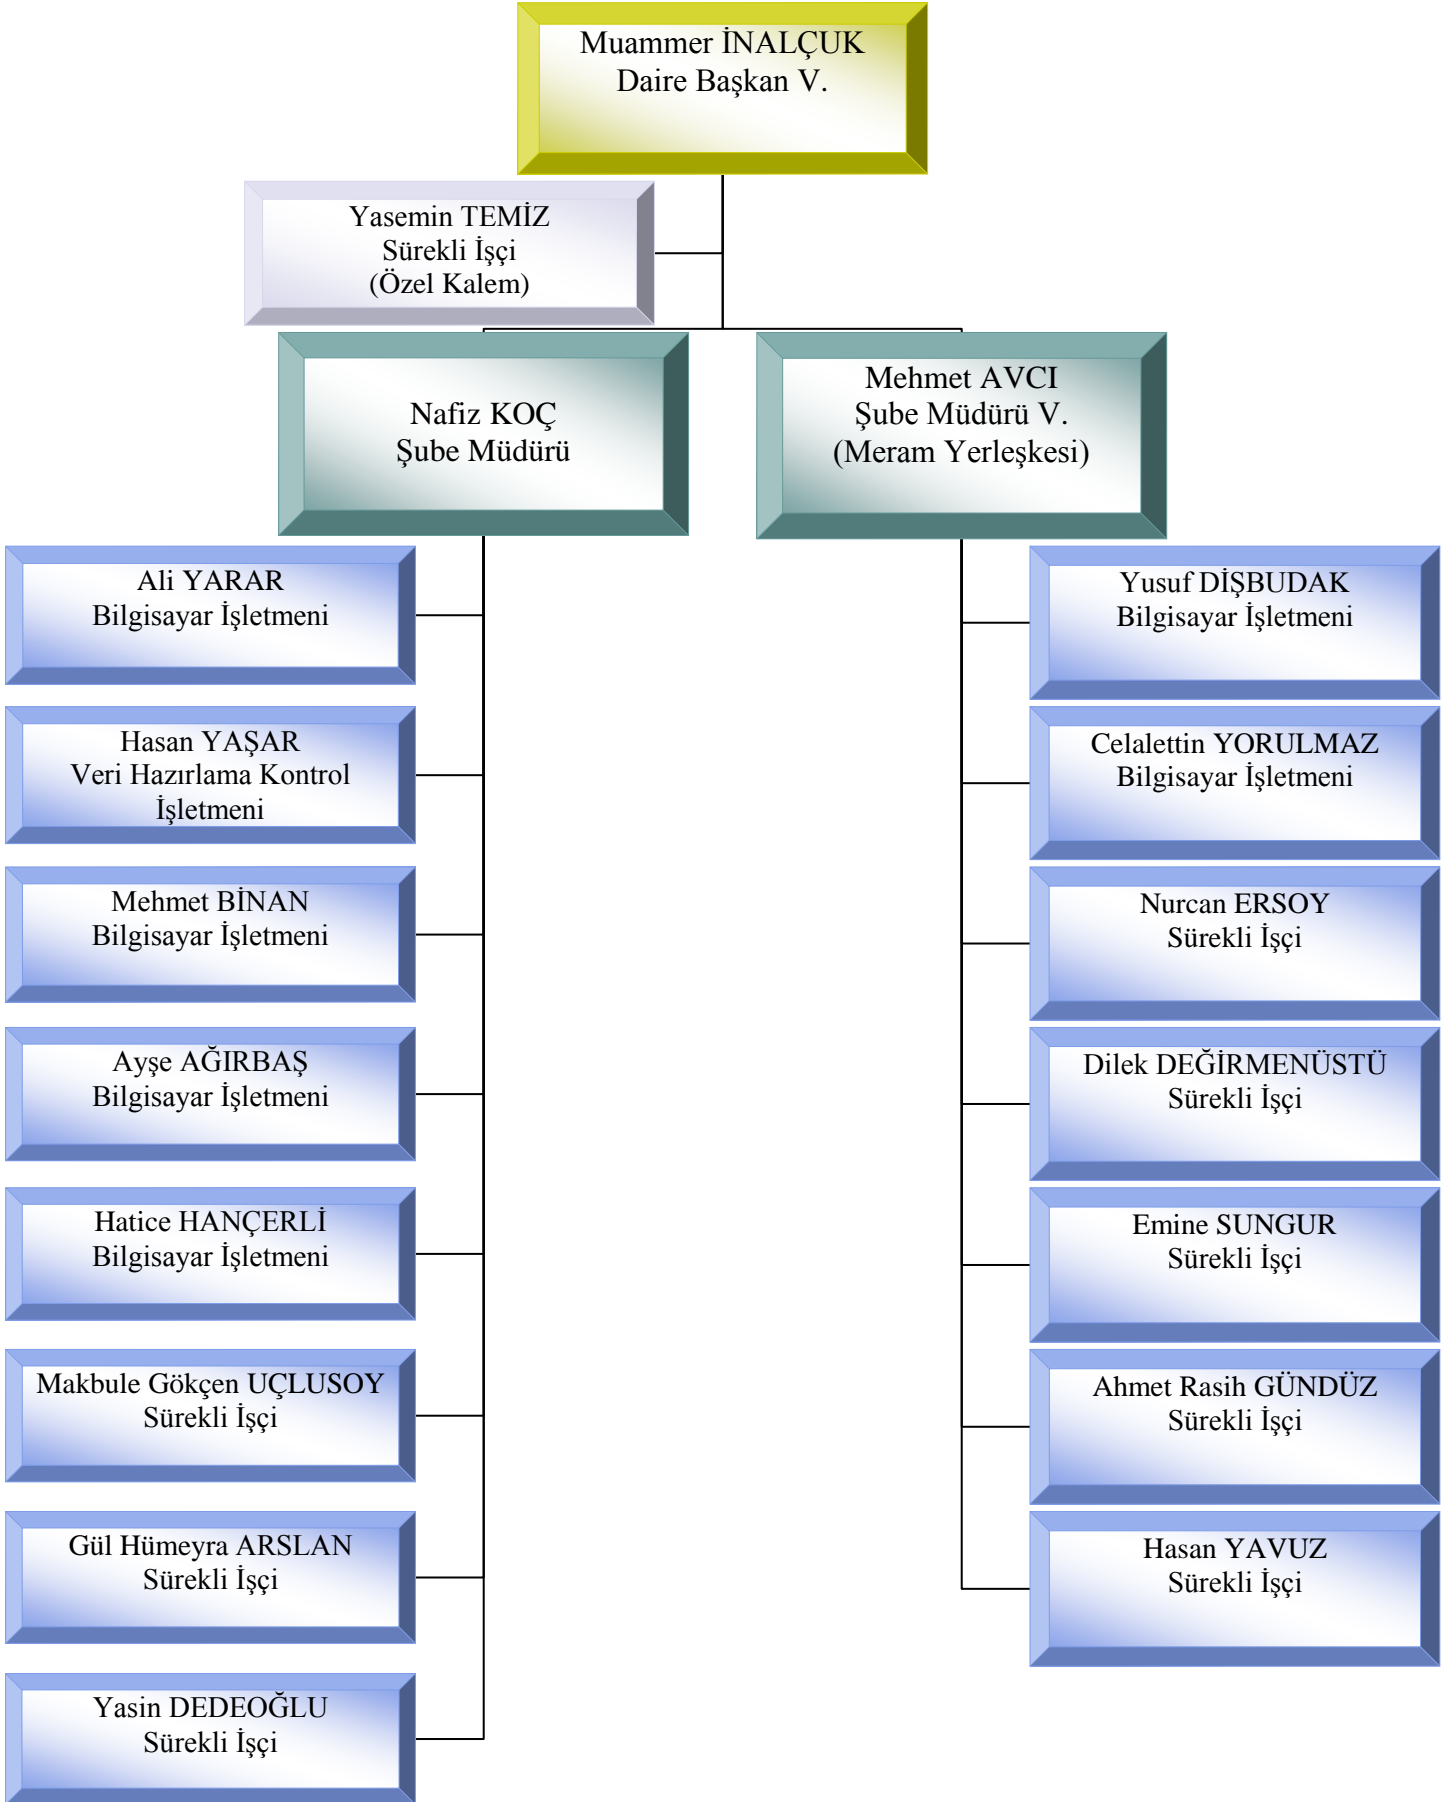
Muammer İNALÇUK
Daire Başkan V.

Yasemin TEMİZ
Sürekli İşçi
(Özel Kalem)

Nafiz KOÇ
Şube Müdürü

Mehmet AVCI
Şube Müdürü V.
(Meram Yerleşkesi)

Ali YARAR
Bilgisayar İşletmeni

Hasan YAŞAR
Veri Hazırlama Kontrol İşletmeni

Mehmet BİNAN
Bilgisayar İşletmeni

Ayşe AĞIRBAŞ
Bilgisayar İşletmeni

Hatice HANÇERLİ
Bilgisayar İşletmeni

Makbule Gökçen UÇLUSOY
Sürekli İşçi

Gül Hümeyra ARSLAN
Sürekli İşçi

Yasin DEDEOĞLU
Sürekli İşçi

Yusuf DİŞBUDAK
Bilgisayar İşletmeni

Celalettin YORULMAZ
Bilgisayar İşletmeni

Nurcan ERSOY
Sürekli İşçi

Dilek DEĞİRMENÜSTÜ
Sürekli İşçi

Emine SUNGUR
Sürekli İşçi

Ahmet Rasih GÜNDÜZ
Sürekli İşçi

Hasan YAVUZ
Sürekli İşçi